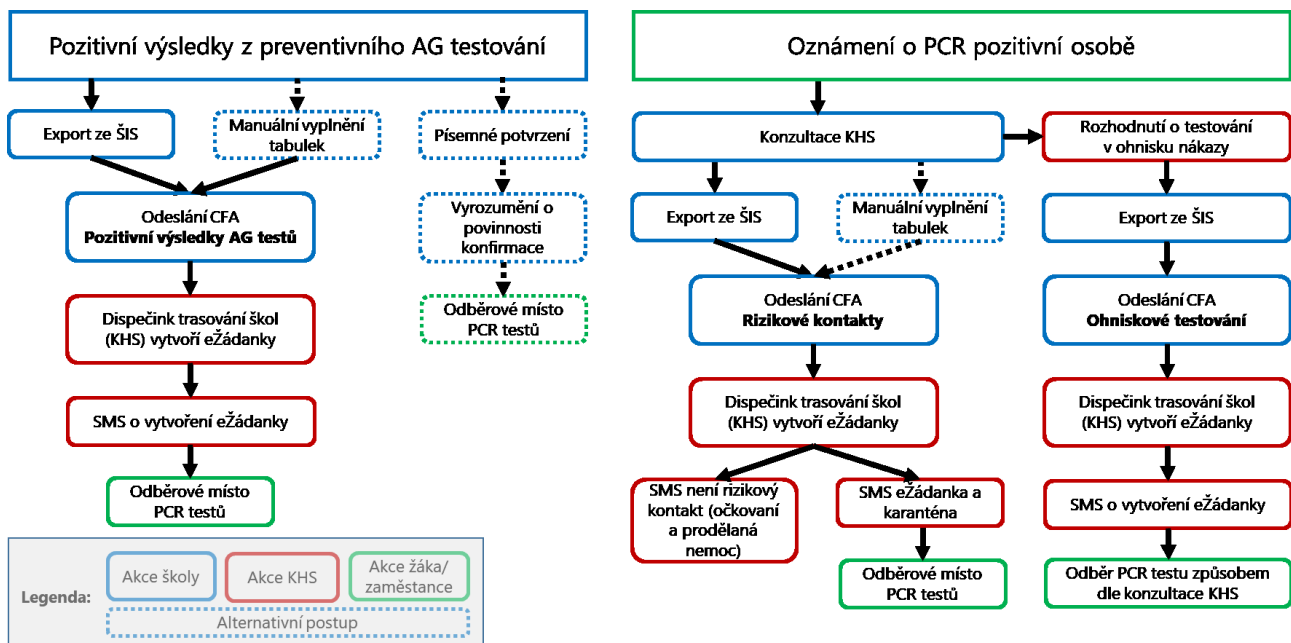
Pozitivní výsledky z preventivního AG testování

Export ze ŠIS

Manuální vyplnění tabulek

Písemné potvrzení

Odeslání CFA
**Pozitivní výsledky AG testů**

Vyrozumění o povinnosti konfirmace

Odběrové místo PCR testů

Dispečink trasování škol (KHS) vytvoří eŽádanky

SMS o vytvoření eŽádanky

Odběrové místo PCR testů

Legenda:
Akce školy
Akce KHS
Akce žáka/zaměstance
Alternativní postup

Oznámení o PCR pozitivní osobě

Konzultace KHS

Rozhodnutí o testování v ohnisku nákazy

Export ze ŠIS

Manuální vyplnění tabulek

Export ze ŠIS

Odeslání CFA
**Rizikové kontakty**

Odeslání CFA
**Ohniskové testování**

Dispečink trasování škol (KHS) vytvoří eŽádanky

Dispečink trasování škol (KHS) vytvoří eŽádanky

SMS není rizikový kontakt (očkovaní a prodělaná nemoc)

SMS eŽádanka a karanténa

SMS o vytvoření eŽádanky

Odběrové místo PCR testů

Odběr PCR testu způsobem dle konzultace KHS